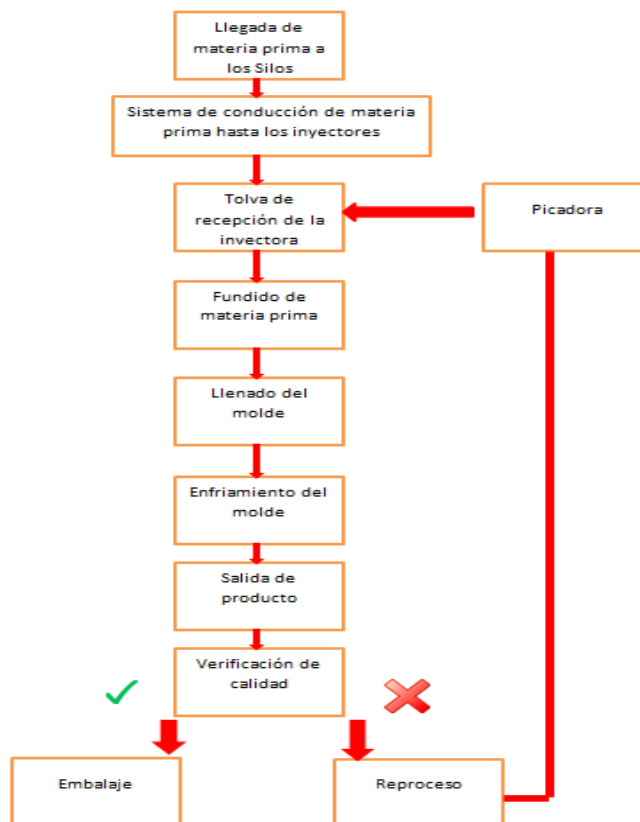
Llegada de materia prima a los Silos

Sistema de conducción de materia prima hasta los inyectores

Tolva de recepción de la invectora

Picadora

Fundido de materia prima

Llenado del molde

Enfriamiento del molde

Salida de producto

Verificación de calidad

Embalaje

Reproceso